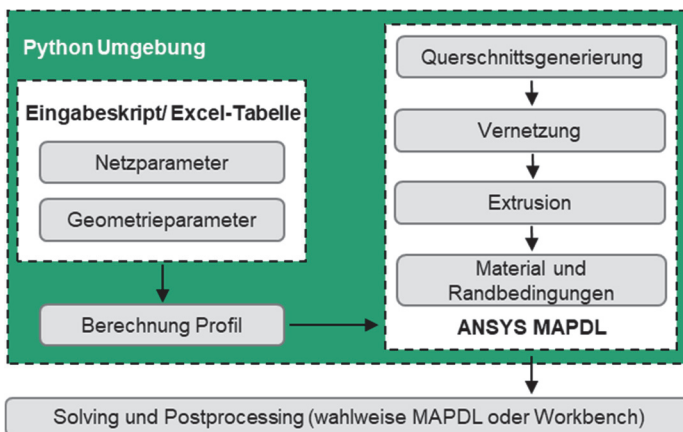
Python Umgebung

Eingabeskript/ Excel-Tabelle

Netzparameter

Geometrieparameter

Berechnung Profil

Querschnittsgenerierung

Vernetzung

Extrusion

Material und Randbedingungen

ANSYS MAPDL

Solving und Postprocessing (wahlweise MAPDL oder Workbench)